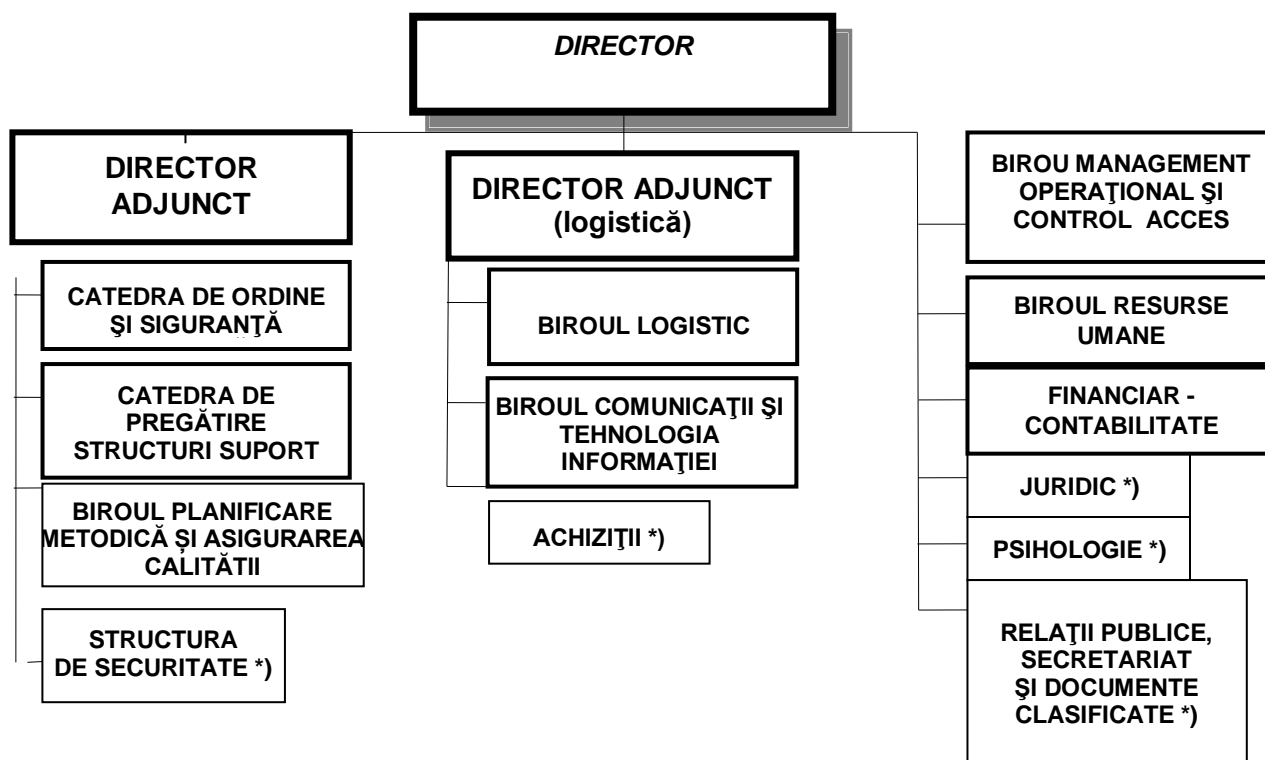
DIRECTOR

DIRECTOR ADJUNCT

CATEDRA DE ORDINE ŞI SIGURANŢĂ

CATEDRA DE PREGĂTIRE STRUCTURI SUPORT

BIROUL PLANIFICARE METODICĂ ŞI ASIGURAREA CALITĂTII

STRUCTURA DE SECURITATE *)

DIRECTOR ADJUNCT (logistică)

BIROUL LOGISTIC

BIROUL COMUNICAŢII ŞI TEHNOLOGIA INFORMAŢIEI

ACHIZIŢII *)

BIROU MANAGEMENT OPERAŢIONAL ŞI CONTROL ACCES

BIROUL RESURSE UMANE

FINANCIAR - CONTABILITATE

JURIDIC *)

PSIHOLOGIE *)

RELAŢII PUBLICE, SECRETARIAT ŞI DOCUMENTE CLASIFICATE *)